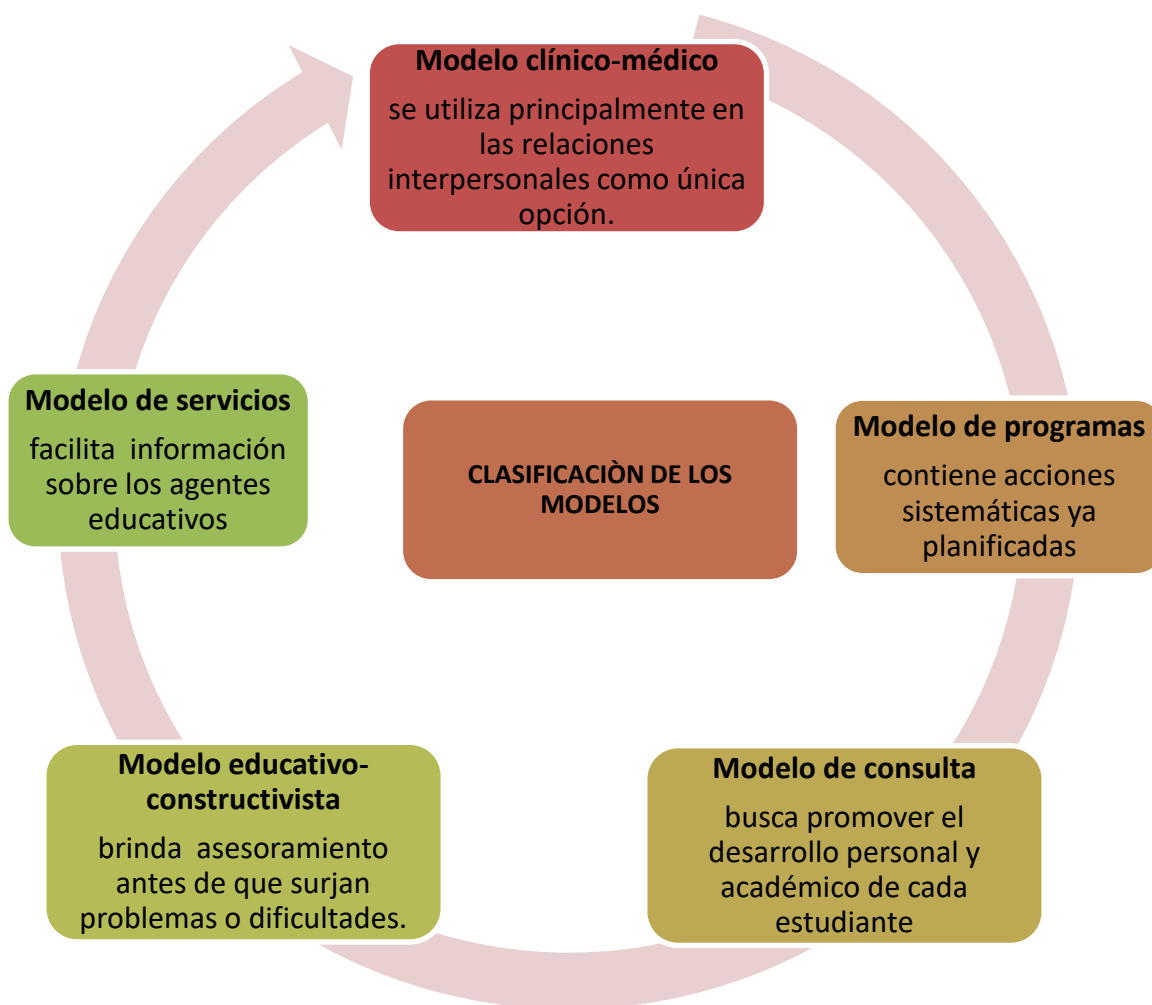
Modelo clínico-médico

se utiliza principalmente en las relaciones interpersonales como única opción.

Modelo de servicios

facilita información sobre los agentes educativos

CLASIFICACIÒN DE LOS MODELOS

Modelo de programas

contiene acciones sistemáticas ya planificadas

Modelo educativo-constructivista

brinda asesoramiento antes de que surjan problemas o dificultades.

Modelo de consulta

busca promover el desarrollo personal y académico de cada estudiante